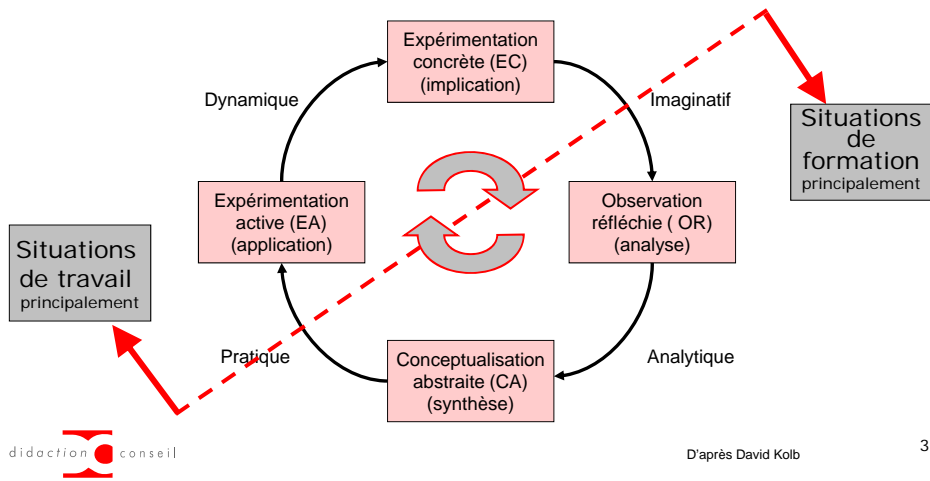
Expérimentation concrète (EC) (implication)

Dynamique

Imaginatif

Situations de formation principalement

Expérimentation active (EA) (application)

Observation réfléchie ( OR) (analyse)

Situations de travail principalement

Pratique

Conceptualisation abstraite (CA) (synthèse)

Analytique

didaction conseil

D'après David Kolb

3